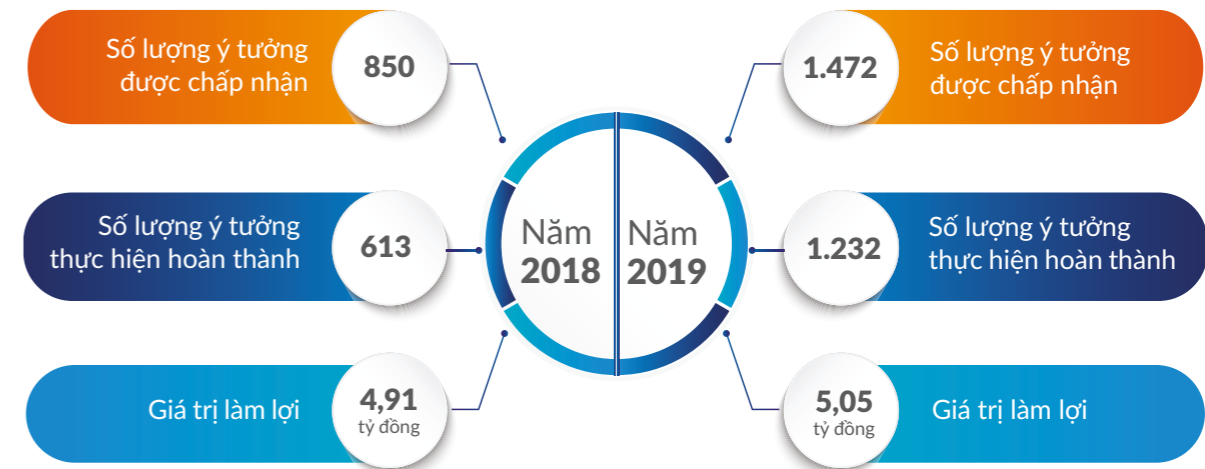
Số lượng ý tưởng được chấp nhận
850

Số lượng ý tưởng thực hiện hoàn thành
613

Giá trị làm lợi
4,91 tỷ đồng

Năm 2018

Năm 2019

1.472
Số lượng ý tưởng được chấp nhận

1.232
Số lượng ý tưởng thực hiện hoàn thành

5,05 tỷ đồng
Giá trị làm lợi